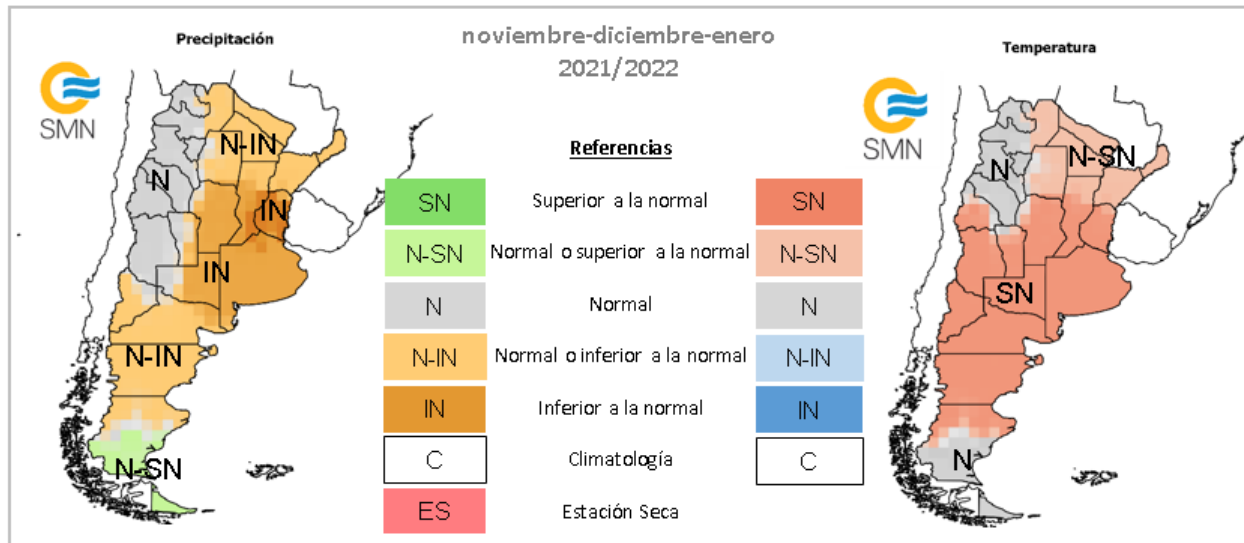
Precipitación

noviembre-diciembre-enero
2021/2022

Temperatura

SMN

N-IN
N
IN
IN
N-IN
N-SN

Referencias

| SN | Superior a la normal | SN |
|---|---|---|
| N-SN | Normal o superior a la normal | N-SN |
| N | Normal | N |
| N-IN | Normal o inferior a la normal | N-IN |
| IN | Inferior a la normal | IN |
| C | Climatología | C |
| ES | Estación Seca | |

SMN

N
N-SN
SN
N